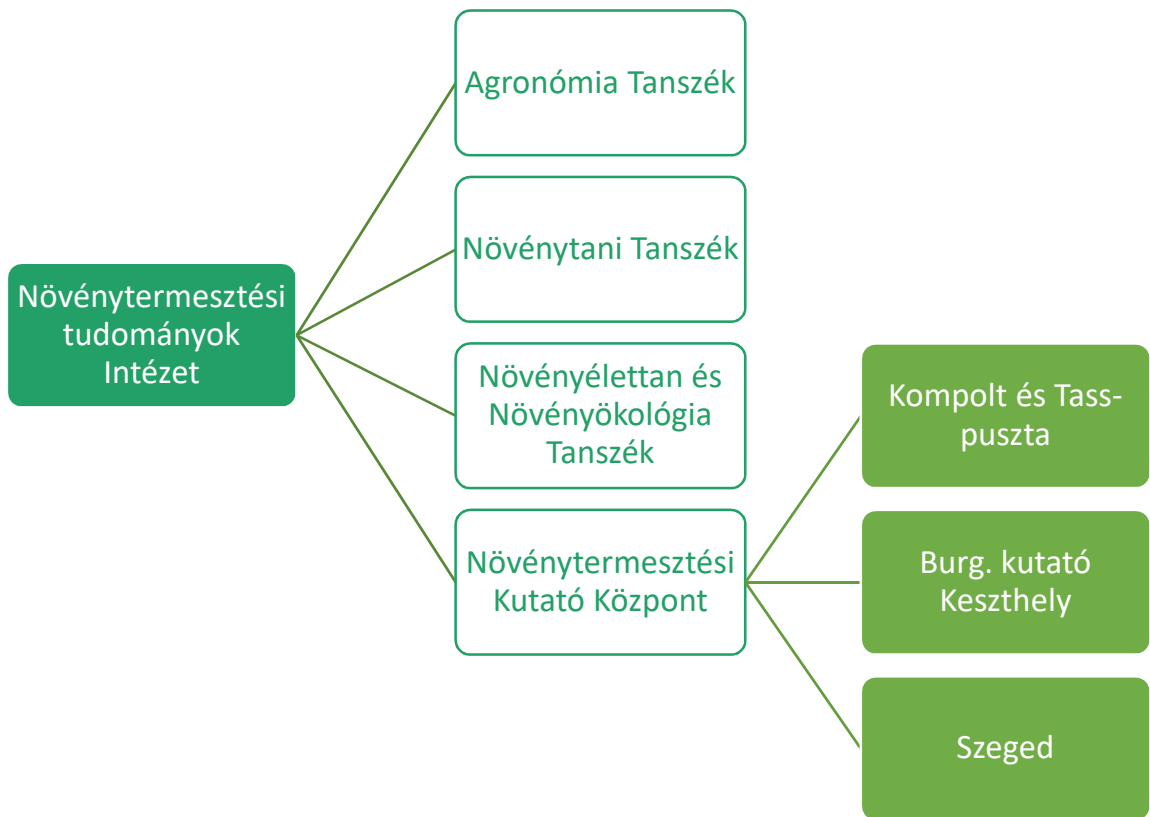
Növénytermesztési tudományok Intézet

Agronómia Tanszék

Növénytani Tanszék

Növényélettan és Növényökológia Tanszék

Növénytermesztési Kutató Központ

Kompolt és Tass-puszta

Burg. kutató Keszthely

Szeged